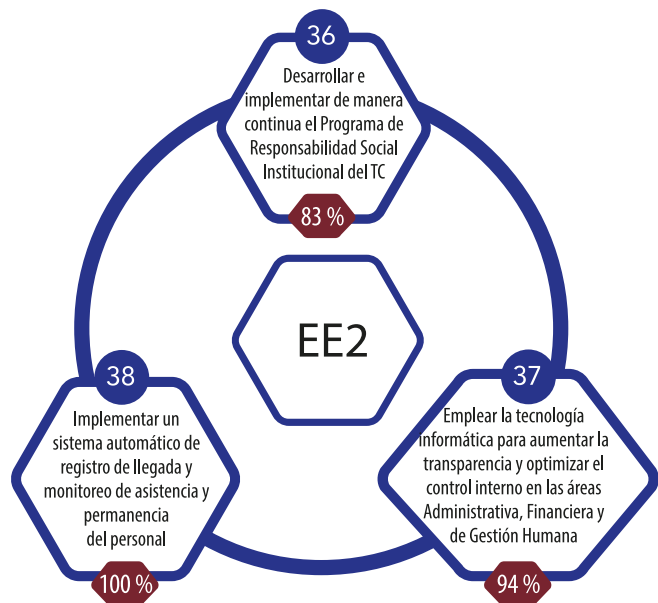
36

Desarrollar e implementar de manera continua el Programa de Responsabilidad Social Institucional del TC

83 %

EE2

38

Implementar un sistema automático de registro de llegada y monitoreo de asistencia y permanencia del personal

100 %

37

Emplear la tecnología informática para aumentar la transparencia y optimizar el control interno en las áreas Administrativa, Financiera y de Gestión Humana

94 %